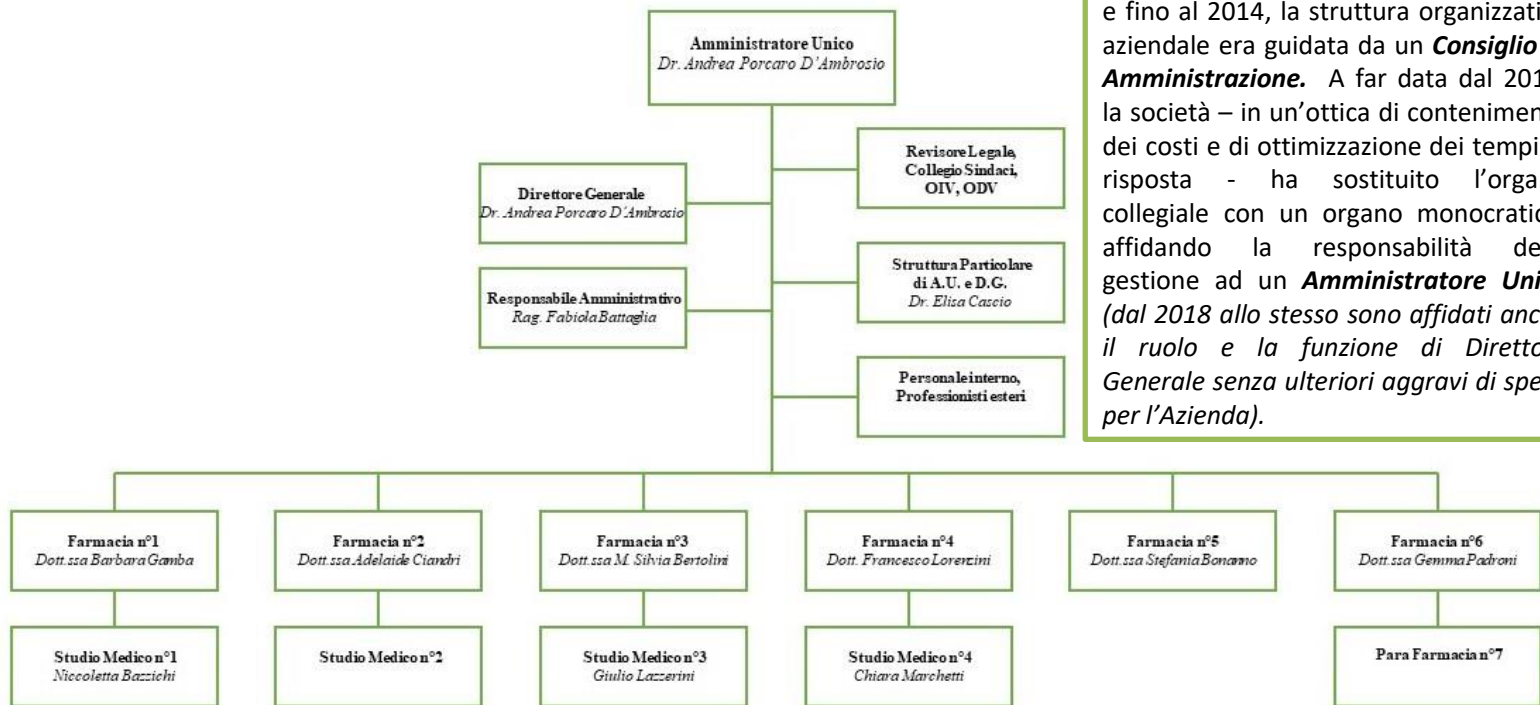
Amministratore Unico
Dr. Andrea Porcaro D'Ambrosio

Direttore Generale
Dr. Andrea Porcaro D'Ambrosio

Responsabile Amministrativo
Rag. Fabiola Battaglia

Revisore Legale, Collegio Sindaci, OIV, ODV

Struttura Particolare di A.U. e D.G.
Dr. Elisa Cascio

Personale interno, Professionisti esteri

e fino al 2014, la struttura organizzati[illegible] aziendale era guidata da un ***Consiglio*** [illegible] ***Amministrazione.*** A far data dal 201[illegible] la società – in un'ottica di contenimen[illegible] dei costi e di ottimizzazione dei tempi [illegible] risposta - ha sostituito l'orga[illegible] collegiale con un organo monocratic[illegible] affidando la responsabilità de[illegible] gestione ad un ***Amministratore Uni***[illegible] *(dal 2018 allo stesso sono affidati anc*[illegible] *il ruolo e la funzione di Dirett*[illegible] *Generale senza ulteriori aggravi di spe*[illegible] *per l'Azienda).*

Farmacia n°1
Dott.ssa Barbara Gamba

Farmacia n°2
Dott.ssa Adelaide Ciandri

Farmacia n°3
Dott.ssa M. Silvia Bertolini

Farmacia n°4
Dott. Francesco Lorenzini

Farmacia n°5
Dott.ssa Stefania Bonanno

Farmacia n°6
Dott.ssa Gemma Padroni

Studio Medico n°1
Niccoletta Bazzichi

Studio Medico n°2

Studio Medico n°3
Giulio Lazzerini

Studio Medico n°4
Chiara Marchetti

Para Farmacia n°7